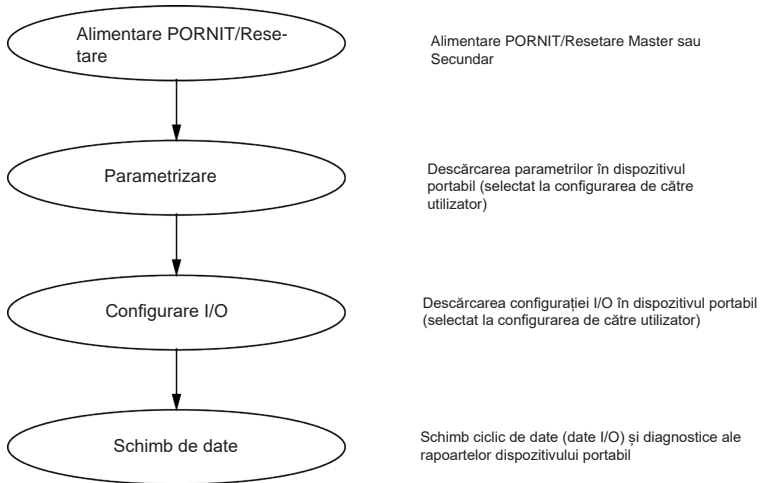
Alimentare PORNIT/Resetare

Alimentare PORNIT/Resetare Master sau Secundar

Parametrizare

Descărcarea parametrilor în dispozitivul portabil (selectat la configurarea de către utilizator)

Configurare I/O

Descărcarea configurației I/O în dispozitivul portabil (selectat la configurarea de către utilizator)

Schimb de date

Schimb ciclic de date (date I/O) și diagnostice ale rapoartelor dispozitivului portabil